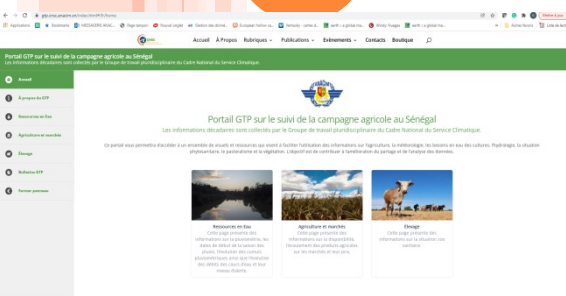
Accueil À Propos Rubriques Publications Evènements Contacts Boutique

Portail GTP sur le suivi de la campagne agricole au Sénégal
Les informations décadaires sont collectés par le Groupe de travail pluridisciplinaire du Cadre National du Service Climatique

Accueil
À propos du GTP
Ressources en Eau
Agriculture et marchés
Élevage
Bulletins GTP
Former premium

Portail GTP sur le suivi de la campagne agricole au Sénégal
Les informations décadaires sont collectés par le Groupe de travail pluridisciplinaire du Cadre National du Service Climatique.

Ce portail vous permettra d'accéder à un ensemble de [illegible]

Ressources en Eau
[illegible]

Agriculture et marchés
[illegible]

Élevage
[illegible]